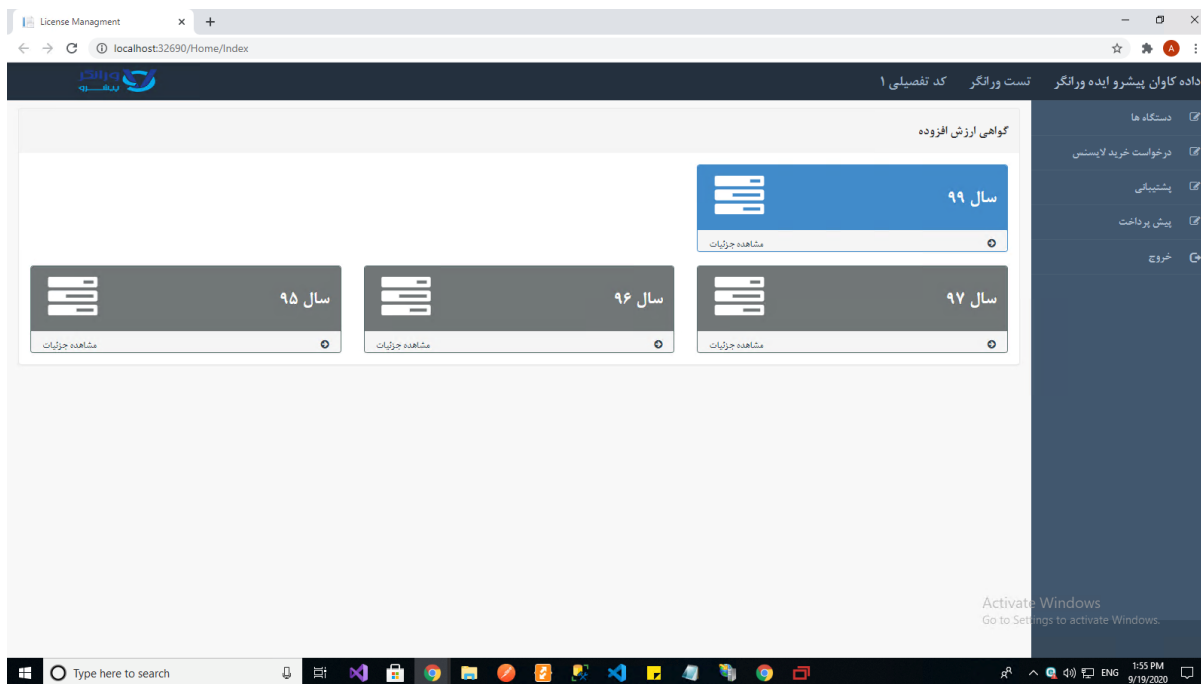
License Managment
localhost:32690/Home/Index

ورانگر پیشرو

داده کاوان پیشرو ایده ورانگر تست ورانگر کد تفصیلی ۱

دستگاه ها
درخواست خرید لایسنس
پشتیبانی
پیش پرداخت
خروج

گواهی ارزش افزوده

سال ۹۹
مشاهده جزئیات

سال ۹۷
مشاهده جزئیات

سال ۹۶
مشاهده جزئیات

سال ۹۵
مشاهده جزئیات

Activate Windows
Go to Settings to activate Windows.

Type here to search
ENG
1:55 PM
9/19/2020